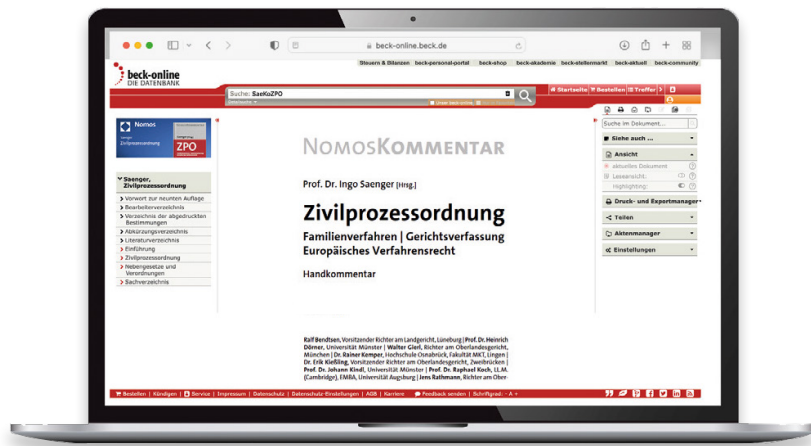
beck-online.beck.de

Steuern & Bilanzen beck-personal-portal beck-shop beck-akademie beck-stellenmarkt beck-aktuell beck-community

beck-online
DIE DATENBANK

Suche: SaeKoZPO

Startseite Bestellen Treffer

Nomos
ZPO

Saenger, Zivilprozessordnung
Vorwort zur neunten Auflage
Bearbeiterverzeichnis
Verzeichnis der abgedruckten Bestimmungen
Abkürzungsverzeichnis
Literaturverzeichnis
Einführung
Zivilprozessordnung
Nebengesetze und Verordnungen
Sachverzeichnis

NomosKommentar

Prof. Dr. Ingo Saenger [Hrsg.]

Zivilprozessordnung

Familienverfahren | Gerichtsverfassung
Europäisches Verfahrensrecht

Handkommentar

Ralf Bendtsen, Vorsitzender Richter am Landgericht, Lüneburg | Prof. Dr. Heinrich Dörner, Universität Münster | Walter Gierl, Richter am Oberlandesgericht, München | Dr. Rainer Kemper, Hochschule Osnabrück, Fakultät MKT, Lingen | Dr. Erik Kießling, Vorsitzender Richter am Oberlandesgericht, Zweibrücken | Prof. Dr. Johann Kindl, Universität Münster | Prof. Dr. Raphael Koch, LL.M. (Cambridge), EMBA, Universität Augsburg | Jens Rathmann, Richter am Ober-

Suche im Dokument...
Siehe auch ...
Ansicht
aktuelles Dokument
Leseansicht:
Highlighting:
Druck- und Exportmanager
Teilen
Aktenmanager
Einstellungen

Bestellen | Kündigen | Service | Impressum | Datenschutz | Datenschutz-Einstellungen | AGB | Karriere | Feedback senden | Schriftgrad: - A +